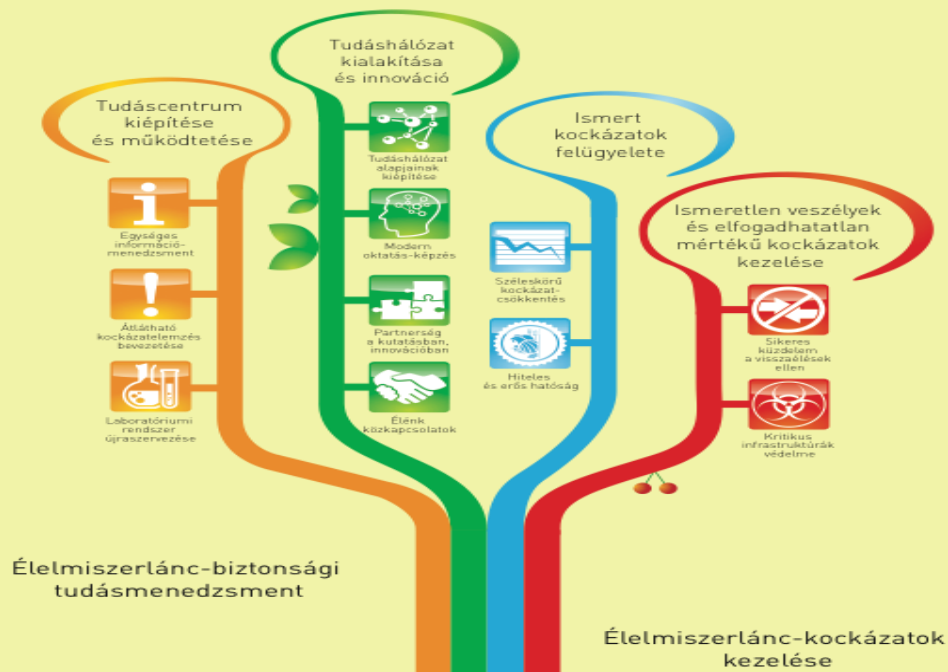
Tudáscentrum kiépítése és működtetése

Egységes információmenedzsment

Átlátható kockázatelemzés bevezetése

Laboratóriumi rendszer újraszervezése

Tudáshálózat kialakítása és innováció

Tudáshálózat alapjainak kiépítése

Modern oktatás-képzés

Partnerség a kutatásban, innovációban

Élénk közkapcsolatok

Ismert kockázatok felügyelete

Széleskörű kockázatcsökkentés

Hiteles és erős hatóság

Ismeretlen veszélyek és elfogadhatatlan mértékű kockázatok kezelése

Sikeres küzdelem a visszaélések ellen

Kritikus infrastruktúrák védelme

Élelmiszerlánc-biztonsági tudásmenedzsment

Élelmiszerlánc-kockázatok kezelése